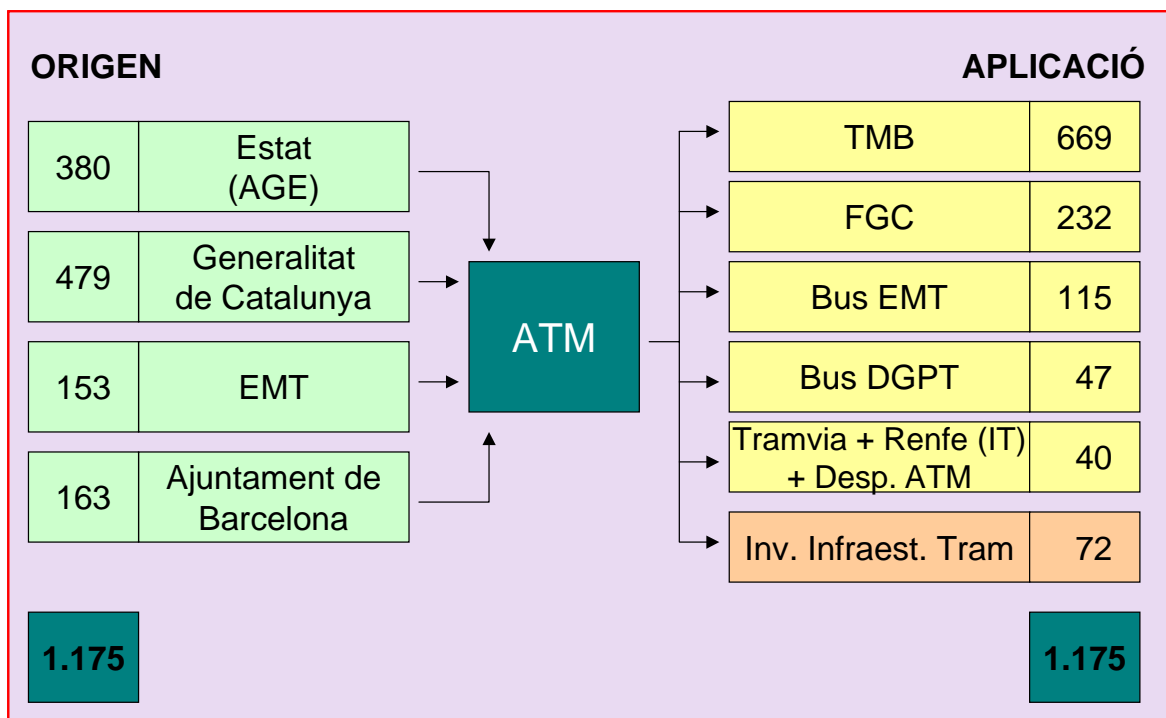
ORIGEN

APLICACIÓ

| 380 | Estat (AGE) |
|---|---|
| 479 | Generalitat de Catalunya |
| 153 | EMT |
| 163 | Ajuntament de Barcelona |

ATM

| TMB | 669 |
|---|---|
| FGC | 232 |
| Bus EMT | 115 |
| Bus DGPT | 47 |
| Tramvia + Renfe (IT) + Desp. ATM | 40 |
| Inv. Infraest. Tram | 72 |

1.175

1.175